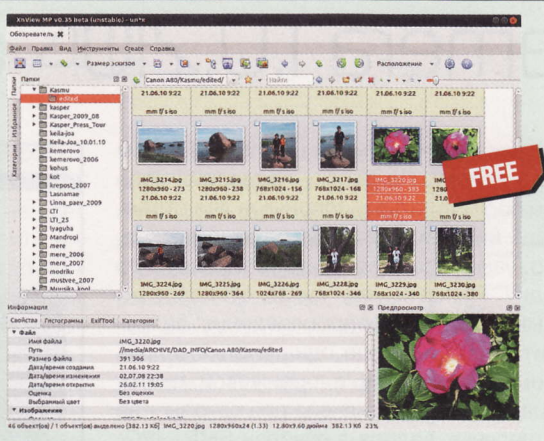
XnView MP v0.35 beta (unstable) - ur**

Обозреватель

Файл Правка Вид Инструменты Create Справка

Размер эскизов

Расположение

Папки

Canon A80/Kasmu/edited/

Найти

Kasmu
edited
kasper
Kasper_2009_08
Kasper_Press_Tour
keila-joa
Keila-Joa_10.01.10
kemerovo
kemerovo_2006
kohus
koll
krepost_2007
Laxsamae
Linna_paev_2009
LTI
LTI_23
lyaguha
Mandrogi
mere
mere_2006
mere_2007
modriku
mustvee_2007
Mustika_kool

Папки
Избранное
Категории

21.06.10 9:22
21.06.10 9:22
21.06.10 9:22
21.06.10 9:22
21.06.10 9:22
21.06.10 9:22

mm f/ s iso
mm f/ s iso
mm f/ s iso
mm f/ s iso
mm f/ s iso
mm f/ s iso

IMG_3214.jpg
1280x960 - 218
21.06.10 9:22

IMG_3215.jpg
1280x960 - 218
21.06.10 9:22

IMG_3216.jpg
768x1024 - 156
21.06.10 9:22

IMG_3217.jpg
768x1024 - 168
21.06.10 9:22

IMG_3220.jpg
1280x960 - 382
21.06.10 9:22

IMG_3221.jpg
768x1024 - 156
21.06.10 9:22

FREE

IMG_3224.jpg
1280x960 - 269

IMG_3225.jpg
1280x960 - 364

IMG_3226.jpg
1024x768 - 269

IMG_3227.jpg
768x1024 - 346

IMG_3229.jpg
1280x960 - 269

IMG_3230.jpg
768x1024 - 365

Информация

Свойства Гистограмма ExifTool Категории

Предпросмотр

Файл
Имя файла IMG_3220.jpg
Путь /media/ARCHIVE/DAD_INFO/Canon A80/Kasmu/edited
Размер файла 391 306
Дата/время создания 21.06.10 9:22
Дата/время изменения 02.07.08 22:38
Дата/время открытия 28.02.11 19:05
Оценка Без оценки
Выбранный цвет Без цвета
Изображение

46 объект(ов) / 1 объект(ов) выделено [382.13 Кб] IMG_3220.jpg 1280x960x24 (1.33) 12.80x9.60 дюйма 382.13 Кб 23%